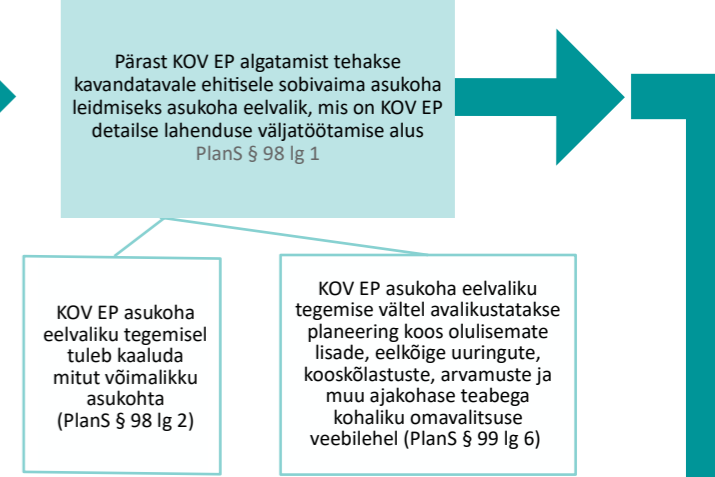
Pärast KOV EP algatamist tehakse kavandatavale ehitisele sobivaima asukoha leidmiseks asukoha eelvalik, mis on KOV EP detailse lahenduse väljatöötamise alus
PlanS § 98 lg 1

KOV EP asukoha eelvaliku tegemisel tuleb kaaluda mitut võimalikku asukohta
(PlanS § 98 lg 2)

KOV EP asukoha eelvaliku tegemise vältel avalikustatakse planeering koos olulisemate lisade, eelkõige uuringute, kooskõlastuste, arvamuste ja muu ajakohase teabega kohaliku omavalitsuse veebilehel (PlanS § 99 lg 6)